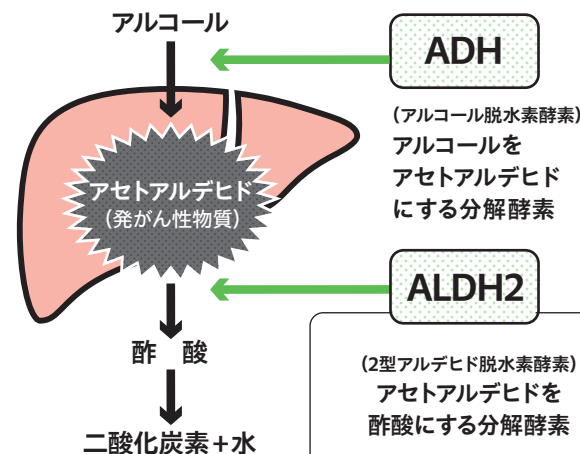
アルコール

ADH

（アルコール脱水素酵素）
アルコールを
アセトアルデヒド
にする分解酵素

アセトアルデヒド
（発がん性物質）

ALDH2

酢　酸

（2型アルデヒド脱水素酵素）
アセトアルデヒドを
酢酸にする分解酵素

二酸化炭素＋水